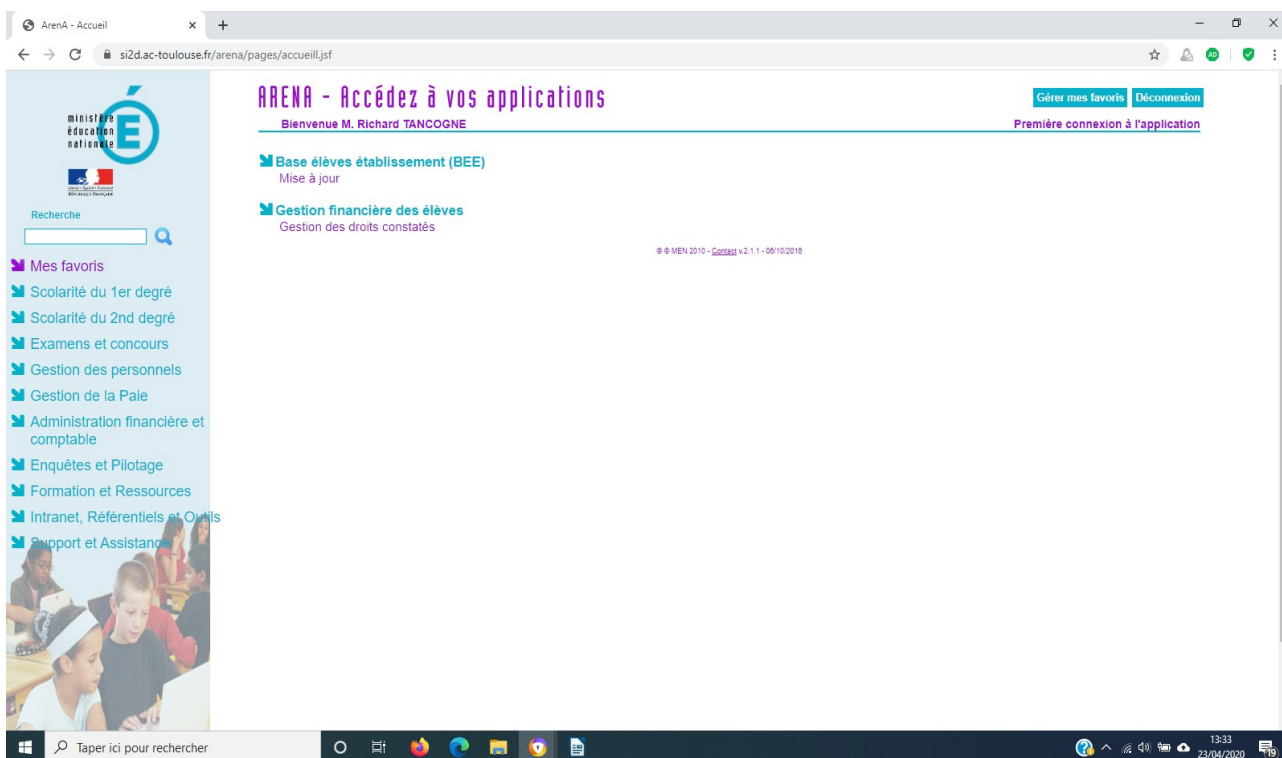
ArenA - Accueil
si2d.ac-toulouse.fr/arena/pages/accueill.jsf

ministère éducation nationale
Liberté • Égalité • Fraternité RÉPUBLIQUE FRANÇAISE

Recherche

Mes favoris
Scolarité du 1er degré
Scolarité du 2nd degré
Examens et concours
Gestion des personnels
Gestion de la Paie
Administration financière et comptable
Enquêtes et Pilotage
Formation et Ressources
Intranet, Référentiels et Outils
Support et Assistance

ARENA - Accédez à vos applications
Bienvenue M. Richard TANCOGNE
Gérer mes favoris Déconnexion
Première connexion à l'application

Base élèves établissement (BEE)
Mise à jour

Gestion financière des élèves
Gestion des droits constatés

© © MEN 2010 - Contact v.2.1.1 - 06/10/2016

Taper ici pour rechercher
13:33
23/04/2020
19